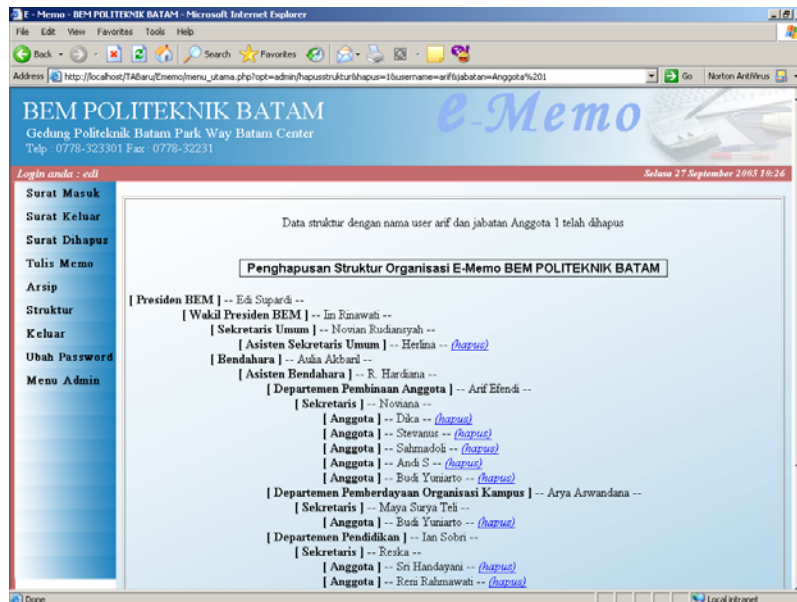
E - Memo - BEM POLITEKNIK BATAM - Microsoft Internet Explorer

File Edit View Favorites Tools Help

Back Search Favorites

Address http://localhost/TABaru/Ememo/menu_utama.php?opt=admin/hapusstruktur&hapus=1&username=arif&jabatan=Anggota%201 Go Norton AntiVirus

BEM POLITEKNIK BATAM
Gedung Politeknik Batam Park Way Batam Center
Telp : 0778-323301 Fax : 0778-32231

e-Memo

Login anda : edi

Selasa 27 September 2005 19:26

Surat Masuk
Surat Keluar
Surat Dihapus
Tulis Memo
Arsip
Struktur
Keluar
Ubah Password
Menu Admin

Data struktur dengan nama user arif dan jabatan Anggota 1 telah dihapus

Penghapusan Struktur Organisasi E-Memo BEM POLITEKNIK BATAM

[ Presiden BEM ] -- Edi Supardi --
[ Wakil Presiden BEM ] -- Iin Rinawati --
[ Sekretaris Umum ] -- Novian Rudiansyah --
[ Asisten Sekretaris Umum ] -- Herlina -- (hapus)
[ Bendahara ] -- Aulia Akbaril --
[ Asisten Bendahara ] -- R. Hardiana --
[ Departemen Pembinaan Anggota ] -- Arif Efendi --
[ Sekretaris ] -- Noviana --
[ Anggota ] -- Dika -- (hapus)
[ Anggota ] -- Stevanus -- (hapus)
[ Anggota ] -- Sahmadoli -- (hapus)
[ Anggota ] -- Andi S -- (hapus)
[ Anggota ] -- Budi Yuniarto -- (hapus)
[ Departemen Pemberdayaan Organisasi Kampus ] -- Arya Aswandana --
[ Sekretaris ] -- Maya Surya Teli --
[ Anggota ] -- Budi Yuniarto -- (hapus)
[ Departemen Pendidikan ] -- Ian Sobri --
[ Sekretaris ] -- Reska --
[ Anggota ] -- Sri Handayani -- (hapus)
[ Anggota ] -- Reni Rahmawati -- (hapus)

Done

Local intranet